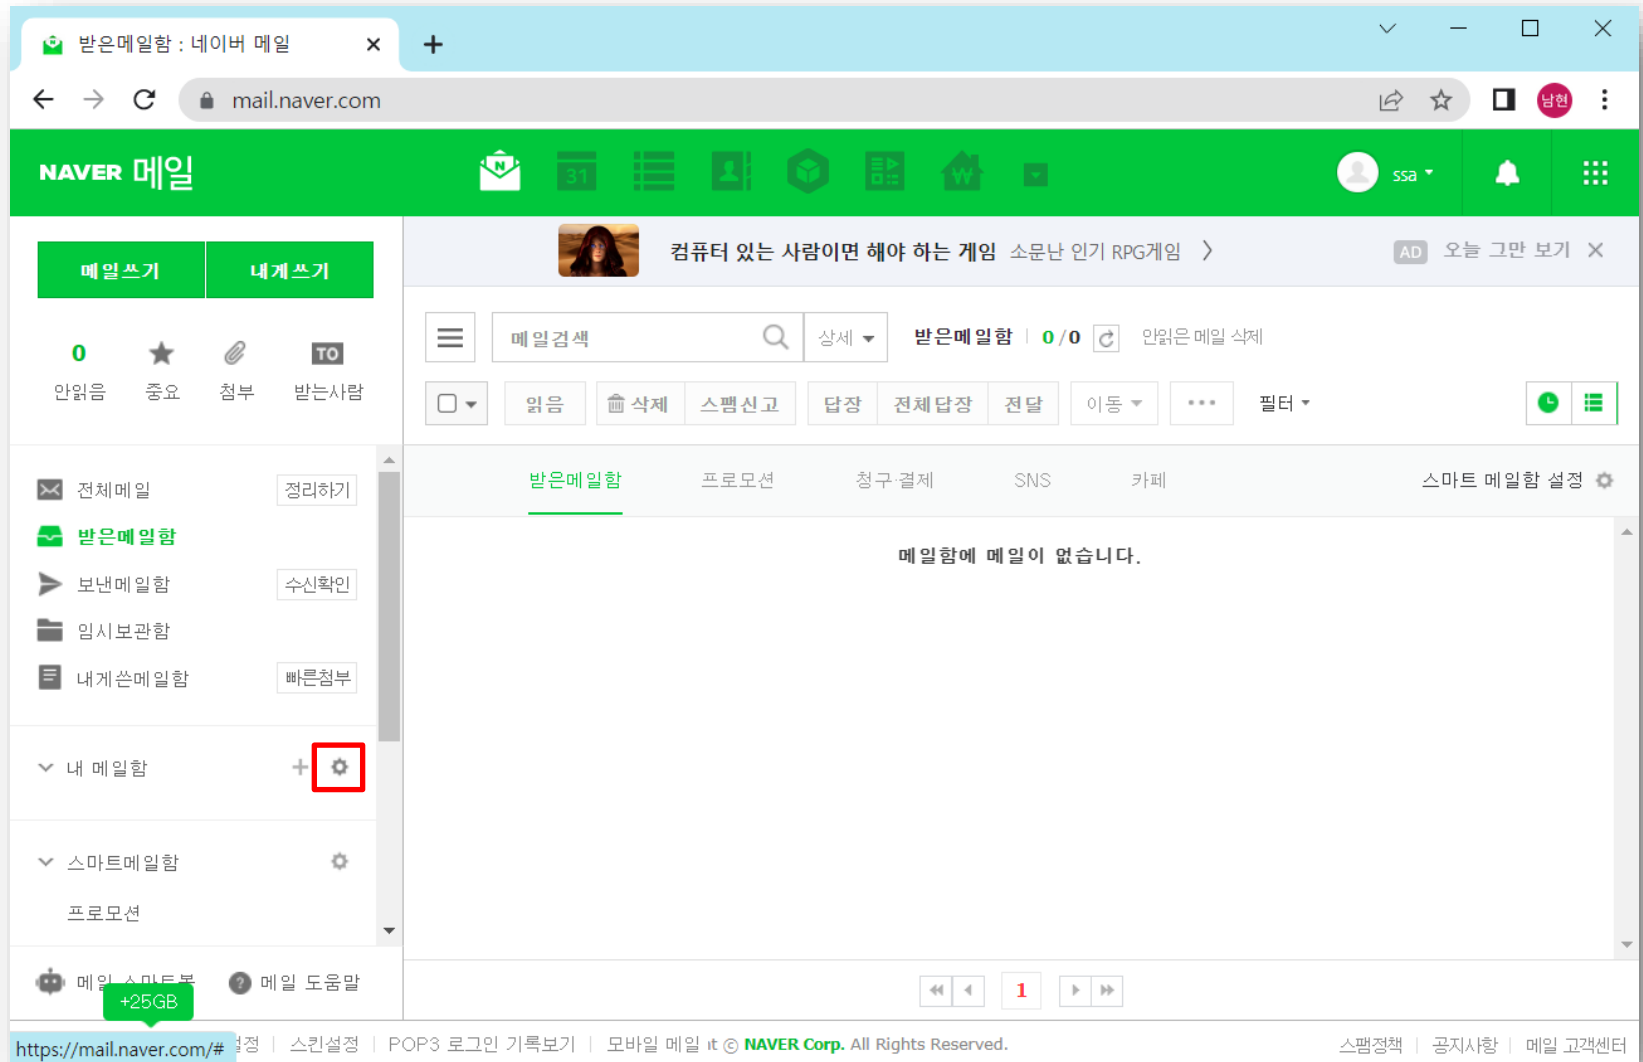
받은메일함 : 네이버 메일

mail.naver.com

남현

NAVER 메일

31

ssa

메일쓰기 내게쓰기

0 안읽음 중요 첨부 TO 받는사람

전체메일 정리하기
받은메일함
보낸메일함 수신확인
임시보관함
내게쓴메일함 빠른첨부

내 메일함

스마트메일함
프로모션

메일 스마트봇 메일 도움말
+25GB

컴퓨터 있는 사람이면 해야 하는 게임 소문난 인기 RPG게임 AD 오늘 그만 보기

메일검색 상세 받은메일함 0 / 0 안읽은 메일 삭제

읽음 삭제 스팸신고 답장 전체답장 전달 이동 ••• 필터

받은메일함 프로모션 청구·결제 SNS 카페 스마트 메일함 설정

메일함에 메일이 없습니다.

1

https://mail.naver.com/# 설정 | 스킨설정 | POP3 로그인 기록보기 | 모바일 메일 | © NAVER Corp. All Rights Reserved. 스팸정책 | 공지사항 | 메일 고객센터